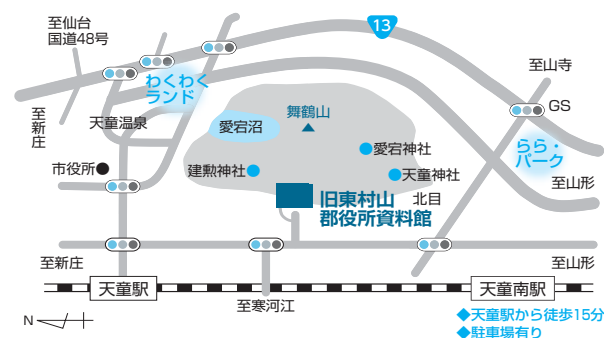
至仙台
国道48号

13

至山寺

わくわく
ランド

舞鶴山

GS

至新庄

天童温泉

愛宕沼

愛宕神社

らら・
パーク

市役所

建勲神社

天童神社

至山形

旧東村山
郡役所資料館

北目

至新庄

至山形

天童駅

天童南駅

N

至寒河江

◆天童駅から徒歩15分
◆駐車場有り